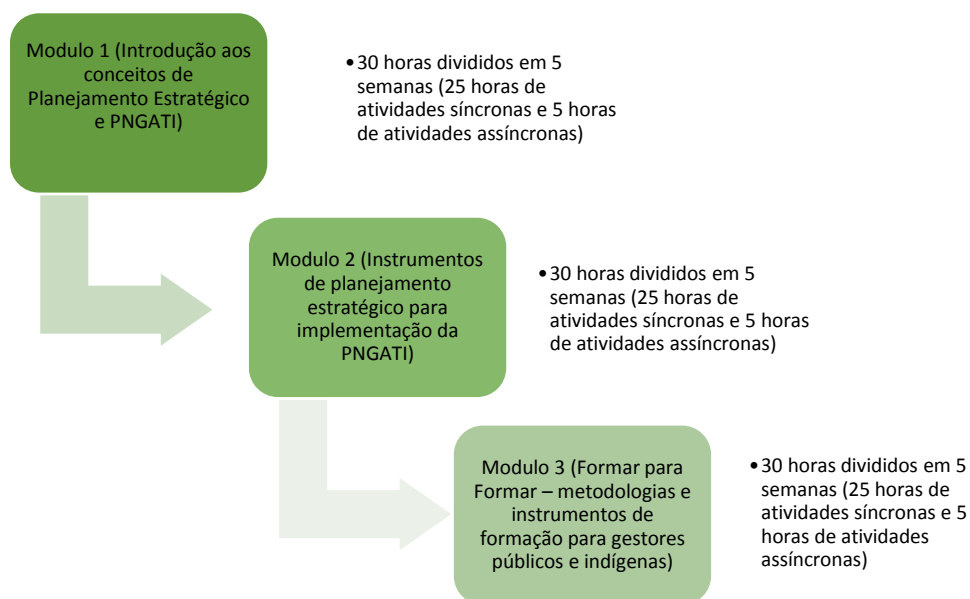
Modulo 1 (Introdução aos conceitos de Planejamento Estratégico e PNGATI)

• 30 horas divididos em 5 semanas (25 horas de atividades síncronas e 5 horas de atividades assíncronas)

Modulo 2 (Instrumentos de planejamento estratégico para implementação da PNGATI)

• 30 horas divididos em 5 semanas (25 horas de atividades síncronas e 5 horas de atividades assíncronas)

Modulo 3 (Formar para Formar – metodologias e instrumentos de formação para gestores públicos e indígenas)

• 30 horas divididos em 5 semanas (25 horas de atividades síncronas e 5 horas de atividades assíncronas)